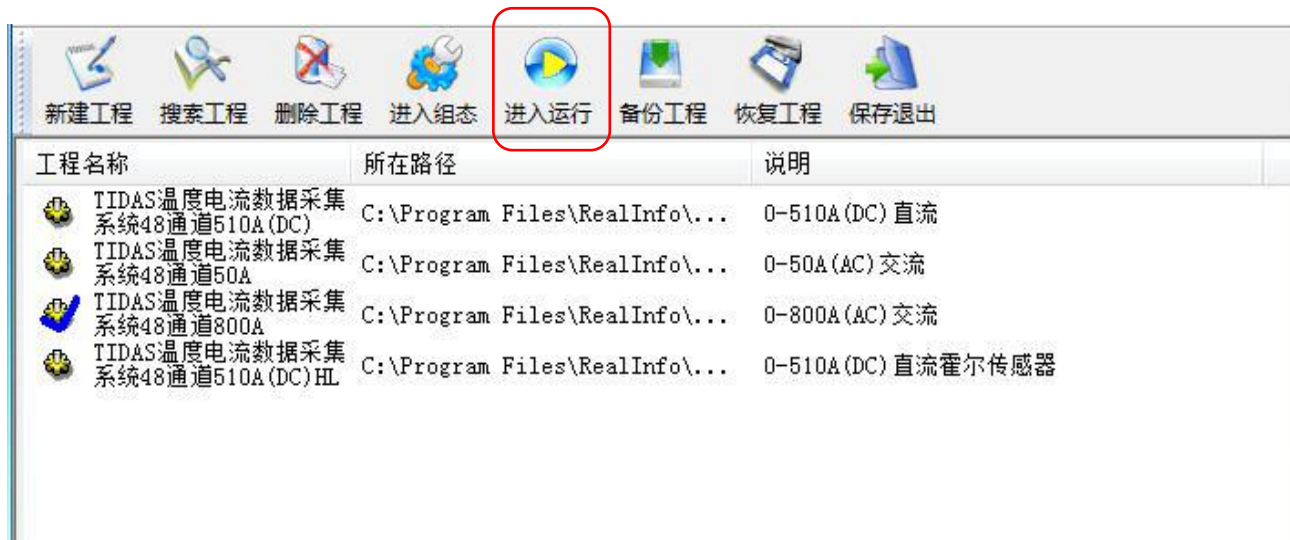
新建工程 搜索工程 删除工程 进入组态 进入运行 备份工程 恢复工程 保存退出

| 工程名称 | 所在路径 | 说明 |
|---|---|---|
| TIDAS温度电流数据采集系统48通道510A(DC) | C:\Program Files\RealInfo\... | 0-510A(DC)直流 |
| TIDAS温度电流数据采集系统48通道50A | C:\Program Files\RealInfo\... | 0-50A(AC)交流 |
| TIDAS温度电流数据采集系统48通道800A | C:\Program Files\RealInfo\... | 0-800A(AC)交流 |
| TIDAS温度电流数据采集系统48通道510A(DC)HL | C:\Program Files\RealInfo\... | 0-510A(DC)直流霍尔传感器 |